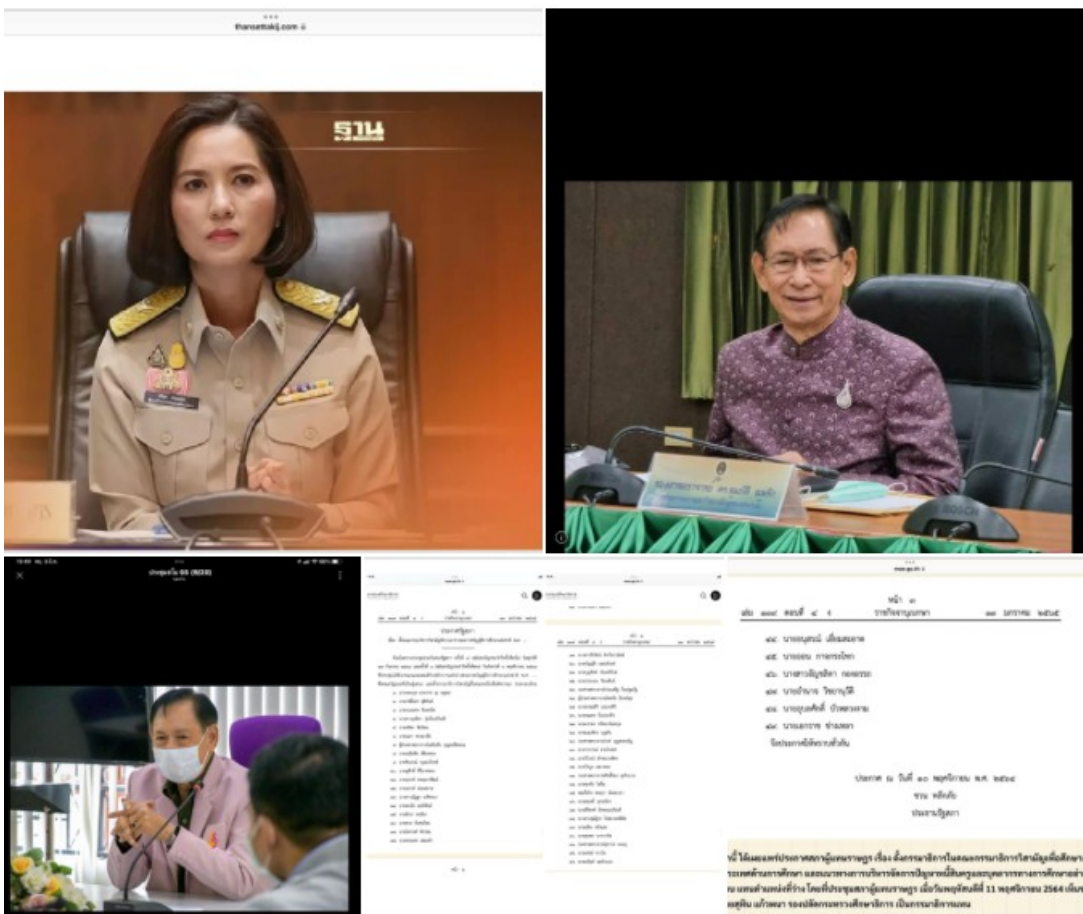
thansettakij.com

ฐาน

หน้า ๓
เล่ม ๑๓๙ ตอนที่ ๔ ง ราชกิจจานุเบกษา ๑๓ มกราคม ๒๕๖๕

๑๙. นายอนุสรณ์ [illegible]
๒๐. นายอนนท์ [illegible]
๒๑. นางสาวอัญชลิกา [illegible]
๒๒. นายอำนาจ วิชยานุวัติ
๒๓. นายอุบลศักดิ์ บัวหลวงงาม
๒๔. นายเอกราช ช่างเหลา

ทั้งนี้ ตั้งแต่บัดนี้เป็นต้นไป

ประกาศ ณ วันที่ ๑๐ พฤศจิกายน พ.ศ. ๒๕๖๔
ชวน หลีกภัย
ประธานรัฐสภา

ที่ได้มองพร้อมประกาศสภาผู้แทนราษฎร เรื่อง ตั้งกรรมาธิการในคณะกรรมาธิการวิสามัญเพื่อพิจารณา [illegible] แผนการศึกษา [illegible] เมื่อวันพฤหัสบดีที่ 11 พฤศจิกายน 2564 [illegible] เป็นกรรมาธิการ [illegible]

ประกาศรัฐสภา

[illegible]